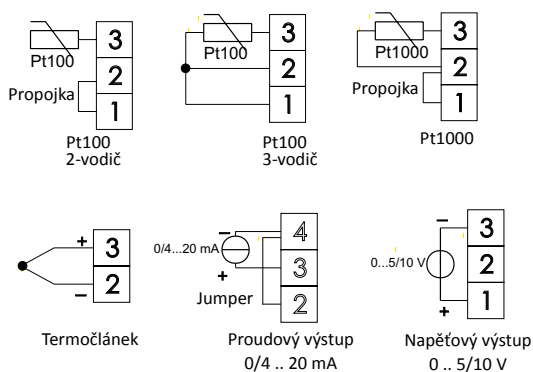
Pt100
3
2
Propojka
1
Pt100
2-vodič

Pt100
3
2
1
Pt100
3-vodič

Pt1000
3
2
Propojka
1
Pt1000

+
3
–
2
Termočlánek

–
4
0/4...20 mA
3
+
Jumper
2
Proudový výstup
0/4 .. 20 mA

–
3
0...5/10 V
2
+
1
Napěťový výstup
0 .. 5/10 V